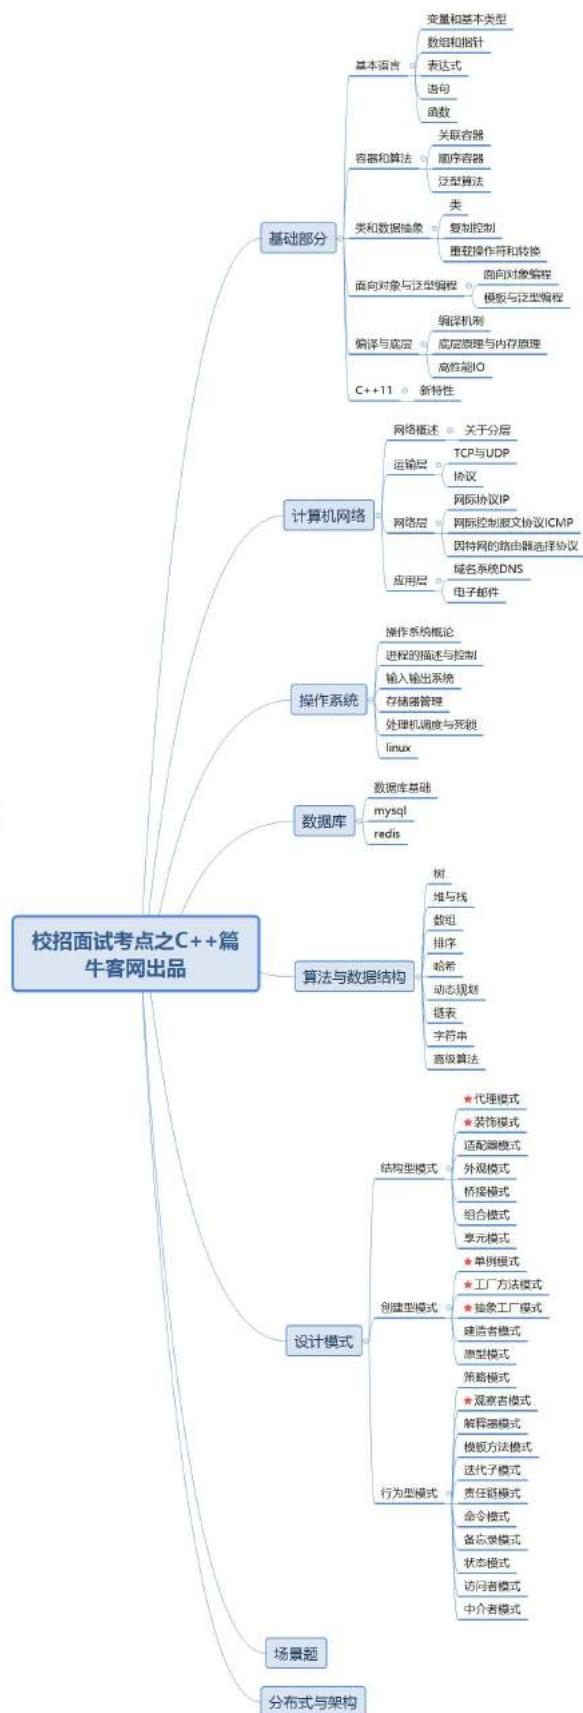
校招面试考点之C++篇
牛客网出品

基础部分
基本语言
变量和基本类型
数组和指针
表达式
语句
函数
容器和算法
关联容器
顺序容器
泛型算法
类和数据抽象
类
复制控制
重载操作符和转换
面向对象与泛型编程
面向对象编程
模板与泛型编程
编译与底层
编译机制
底层原理与内存原理
高性能IO
C++11
新特性

计算机网络
网络概述
关于分层
运输层
TCP与UDP
协议
网络层
网际协议IP
网际控制报文协议ICMP
因特网的路由器选择协议
应用层
域名系统DNS
电子邮件

操作系统
操作系统概论
进程的描述与控制
输入输出系统
存储器管理
处理机调度与死锁
linux

数据库
数据库基础
mysql
redis

算法与数据结构
树
堆与栈
数组
排序
哈希
动态规划
链表
字符串
高级算法

设计模式
结构型模式
★代理模式
★装饰模式
适配器模式
外观模式
桥接模式
组合模式
享元模式
创建型模式
★单例模式
★工厂方法模式
★抽象工厂模式
建造者模式
原型模式
行为型模式
策略模式
★观察者模式
解释器模式
模板方法模式
迭代子模式
责任链模式
命令模式
备忘录模式
状态模式
访问者模式
中介者模式

场景题

分布式与架构